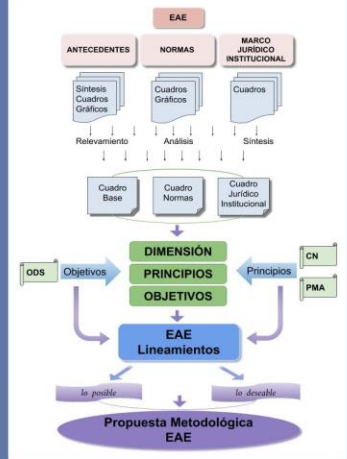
EAE

ANTECEDENTES

NORMAS

MARCO JURÍDICO INSTITUCIONAL

Síntesis Cuadros Gráficos

Cuadros Gráficos

Cuadros

Relevamiento

Análisis

Síntesis

Cuadro Base

Cuadro Normas

Cuadro Jurídico Institucional

DIMENSIÓN

PRINCIPIOS

OBJETIVOS

ODS

Objetivos

Principios

CN

PMA

EAE Lineamientos

lo posible

lo deseable

Propuesta Metodológica EAE